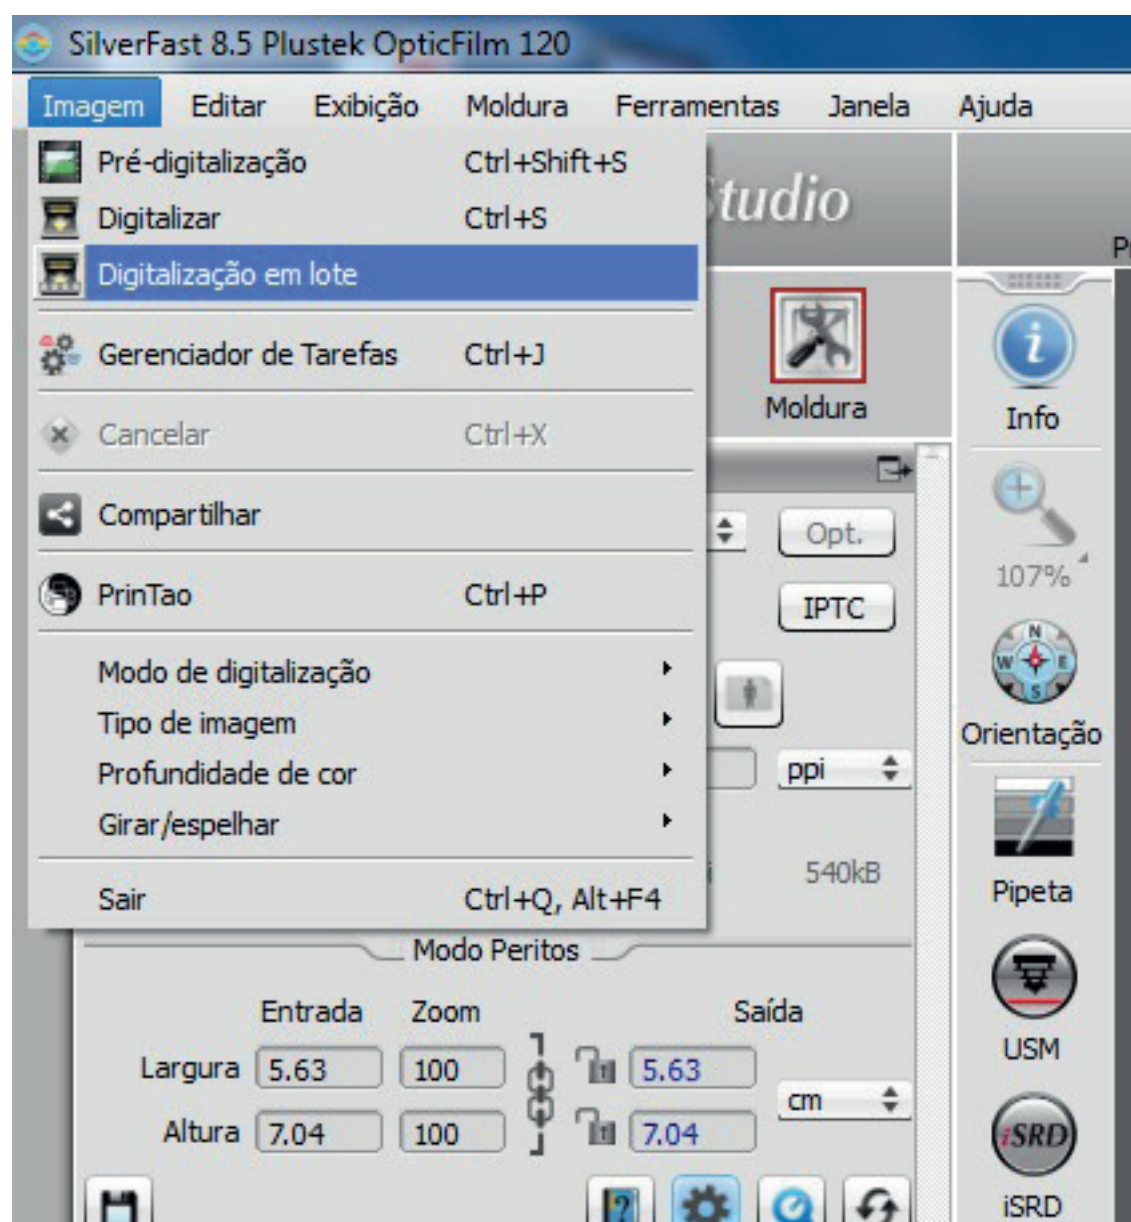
SilverFast 8.5 Plustek OpticFilm 120

Imagem Editar Exibição Moldura Ferramentas Janela Ajuda

Pré-digitalização Ctrl+Shift+S
Digitalizar Ctrl+S
Digitalização em lote
Gerenciador de Tarefas Ctrl+J
Cancelar Ctrl+X
Compartilhar
PrinTao Ctrl+P
Modo de digitalização
Tipo de imagem
Profundidade de cor
Girar/espelhar
Sair Ctrl+Q, Alt+F4

tudio

Moldura

Info

107%

Orientação

Pipeta

USM

iSRD

iSRD

Opt.

IPTC

ppi

540kB

Modo Peritos

| | Entrada | Zoom | Saída |
|---|---|---|---|
| Largura | 5.63 | 100 | 5.63 |
| Altura | 7.04 | 100 | 7.04 |

cm